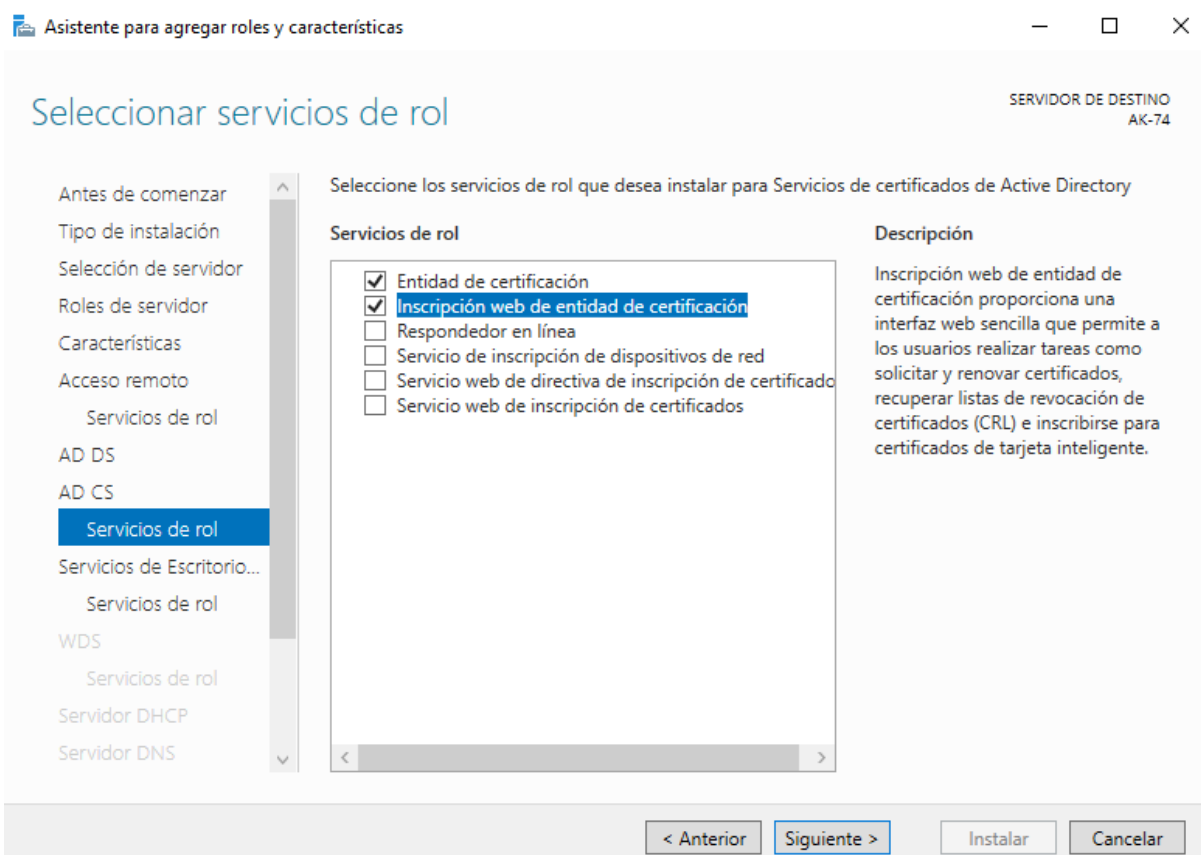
Asistente para agregar roles y características

Seleccionar servicios de rol

SERVIDOR DE DESTINO
AK-74

Antes de comenzar
Tipo de instalación
Selección de servidor
Roles de servidor
Características
Acceso remoto
Servicios de rol
AD DS
AD CS
Servicios de rol
Servicios de Escritorio...
Servicios de rol
WDS
Servicios de rol
Servidor DHCP
Servidor DNS

Seleccione los servicios de rol que desea instalar para Servicios de certificados de Active Directory

Servicios de rol

Entidad de certificación
Inscripción web de entidad de certificación
Respondedor en línea
Servicio de inscripción de dispositivos de red
Servicio web de directiva de inscripción de certificado
Servicio web de inscripción de certificados

Descripción

Inscripción web de entidad de certificación proporciona una interfaz web sencilla que permite a los usuarios realizar tareas como solicitar y renovar certificados, recuperar listas de revocación de certificados (CRL) e inscribirse para certificados de tarjeta inteligente.

< Anterior
Siguiente >
Instalar
Cancelar